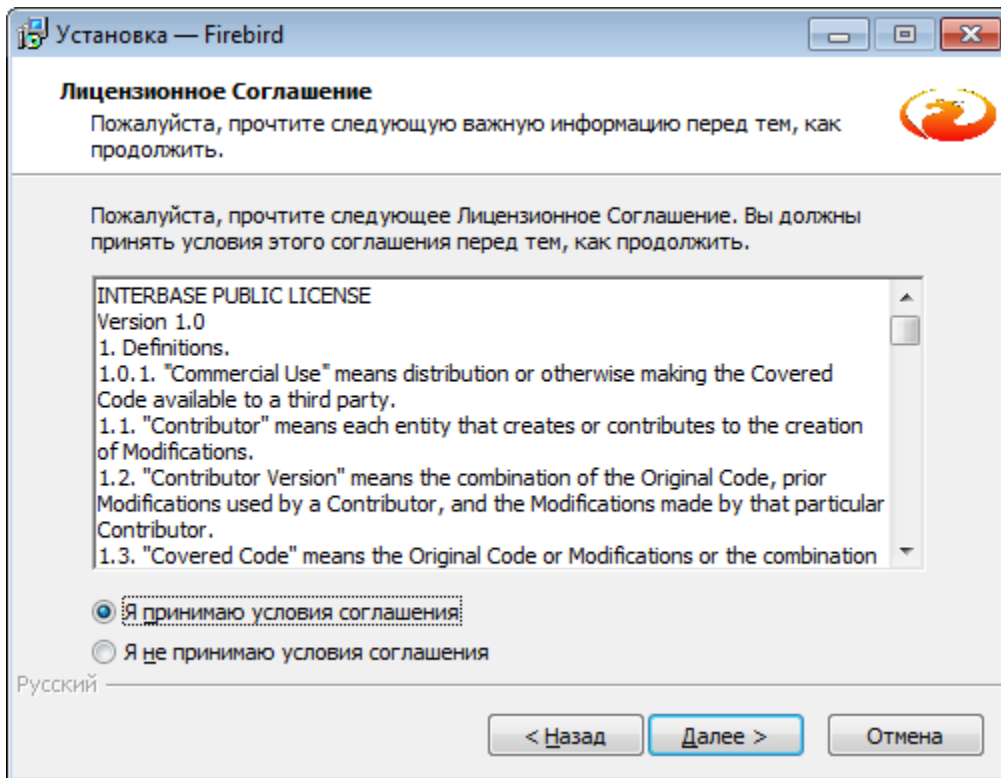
Установка — Firebird

Лицензионное Соглашение
Пожалуйста, прочтите следующую важную информацию перед тем, как продолжить.

Пожалуйста, прочтите следующее Лицензионное Соглашение. Вы должны принять условия этого соглашения перед тем, как продолжить.

INTERBASE PUBLIC LICENSE
Version 1.0
1. Definitions.
1.0.1. "Commercial Use" means distribution or otherwise making the Covered Code available to a third party.
1.1. "Contributor" means each entity that creates or contributes to the creation of Modifications.
1.2. "Contributor Version" means the combination of the Original Code, prior Modifications used by a Contributor, and the Modifications made by that particular Contributor.
1.3. "Covered Code" means the Original Code or Modifications or the combination

Я принимаю условия соглашения
Я не принимаю условия соглашения

Русский

< Назад
Далее >
Отмена